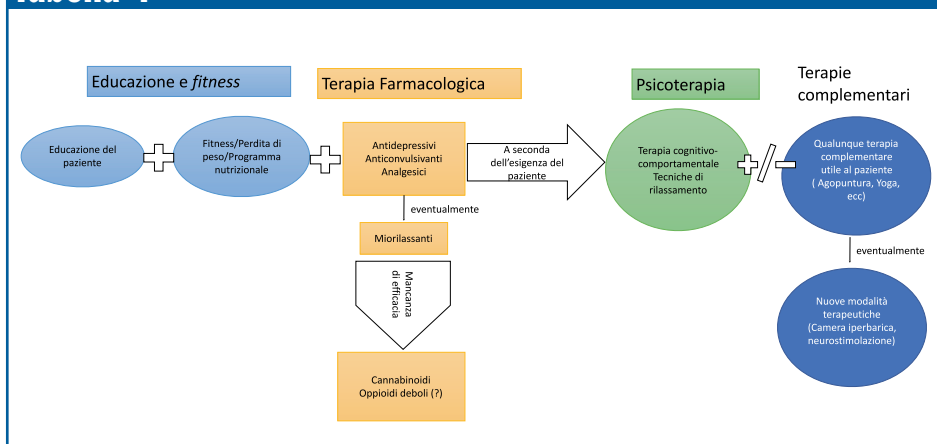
Educazione e *fitness*

Terapia Farmacologica

Psicoterapia

Terapie complementari

Educazione del paziente

Fitness/Perdita di peso/Programma nutrizionale

Antidepressivi
Anticonvulsivanti
Analgesici

A seconda dell'esigenza del paziente

Terapia cognitivo-comportamentale
Tecniche di rilassamento

Qualunque terapia complementare utile al paziente ( Agopuntura, Yoga, ecc)

eventualmente

Miorilassanti

Mancanza di efficacia

Cannabinoidi
Oppioidi deboli (?)

eventualmente

Nuove modalità terapeutiche (Camera iperbarica, neurostimolazione)